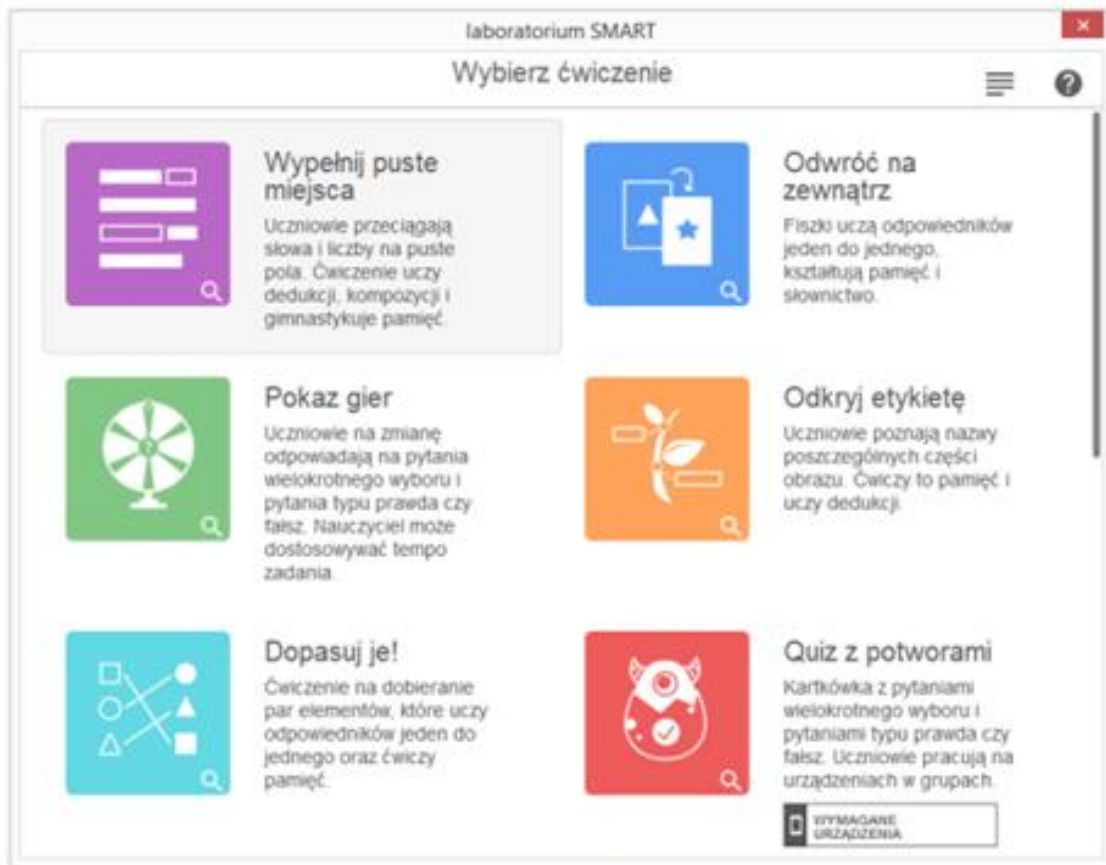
laboratorium SMART

Wybierz ćwiczenie

Wypełnij puste miejsca

Uczniowie przeciągają słowa i liczby na puste pola. Ćwiczenie uczy dedukcji, kompozycji i gimnastykuje pamięć.

Odwróć na zewnątrz

Fiszki uczą odpowiedników jeden do jednego, kształtują pamięć i słownictwo.

Pokaz gier

Uczniowie na zmianę odpowiadają na pytania wielokrotnego wyboru i pytania typu prawda czy fałsz. Nauczyciel może dostosowywać tempo zadania.

Odkryj etykietę

Uczniowie poznają nazwy poszczególnych części obrazu. Ćwiczy to pamięć i uczy dedukcji.

Dopasuj je!

Ćwiczenie na dobieranie par elementów, które uczy odpowiedników jeden do jednego oraz ćwiczy pamięć.

Quiz z potworami

Kartkówka z pytaniami wielokrotnego wyboru i pytaniami typu prawda czy fałsz. Uczniowie pracują na urządzeniach w grupach.

WYMAGANE URZĄDZENIA